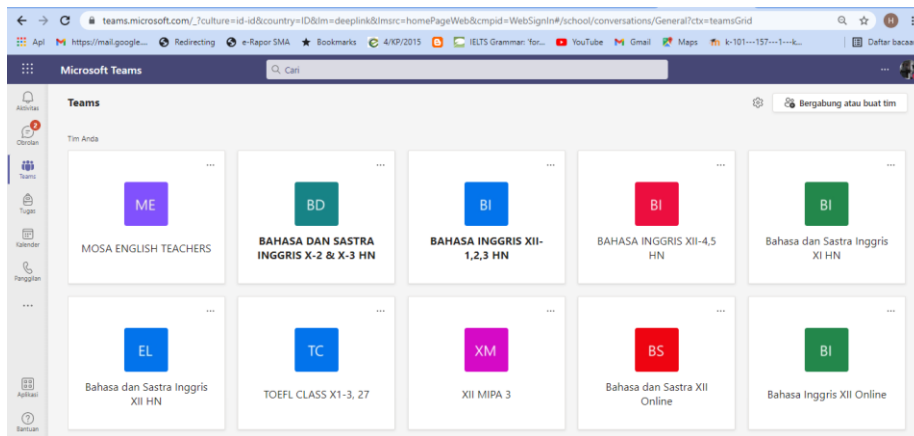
teams.microsoft.com/_?culture=id-id&country=ID&lm=deeplink&lmsrc=homePageWeb&cmpid=WebSignIn#/school/conversations/General?ctx=teamsGrid

Apl https://mail.google... Redirecting e-Rapor SMA Bookmarks 4/KP/2015 IELTS Grammar: 'for... YouTube Gmail Maps k-101---157---1---k... Daftar bacaan

Microsoft Teams

Cari

Aktivitas
3
Obrolan
Teams
Tugas
Kalender
Panggilan
...
Aplikasi
Bantuan

Teams

Bergabung atau buat tim

Tim Anda

ME
MOSA ENGLISH TEACHERS

BD
BAHASA DAN SASTRA INGGRIS X-2 & X-3 HN

BI
BAHASA INGGRIS XII-1,2,3 HN

BI
BAHASA INGGRIS XII-4,5 HN

BI
Bahasa dan Sastra Inggris XI HN

EL
Bahasa dan Sastra Inggris XII HN

TC
TOEFL CLASS X1-3, 27

XM
XII MIPA 3

BS
Bahasa dan Sastra XII Online

BI
Bahasa Inggris XII Online